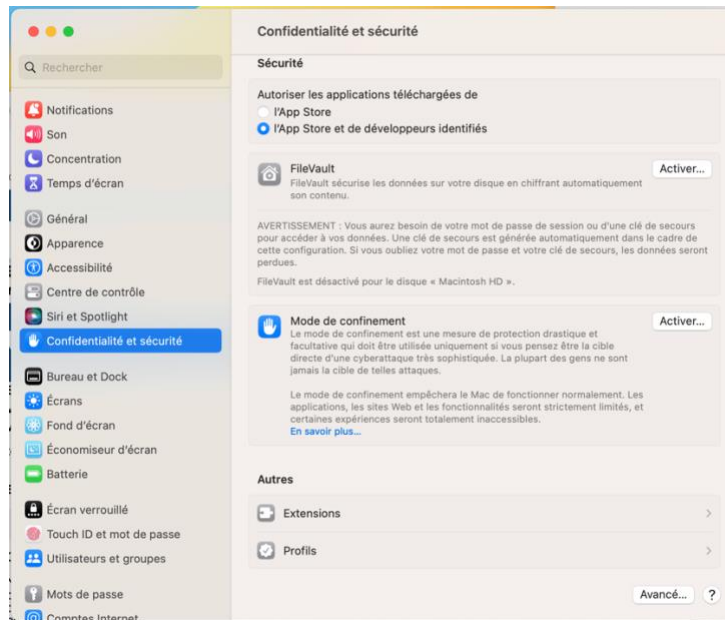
Rechercher

Notifications
Son
Concentration
Temps d'écran

Général
Apparence
Accessibilité
Centre de contrôle
Siri et Spotlight
Confidentialité et sécurité

Bureau et Dock
Écrans
Fond d'écran
Économiseur d'écran
Batterie

Écran verrouillé
Touch ID et mot de passe
Utilisateurs et groupes

Mots de passe
Comptes Internet

Confidentialité et sécurité

Sécurité

Autoriser les applications téléchargées de
l'App Store
l'App Store et de développeurs identifiés

FileVault
FileVault sécurise les données sur votre disque en chiffrant automatiquement son contenu.
Activer...

AVERTISSEMENT : Vous aurez besoin de votre mot de passe de session ou d'une clé de secours pour accéder à vos données. Une clé de secours est générée automatiquement dans le cadre de cette configuration. Si vous oubliez votre mot de passe et votre clé de secours, les données seront perdues.

FileVault est désactivé pour le disque « Macintosh HD ».

Mode de confinement
Le mode de confinement est une mesure de protection drastique et facultative qui doit être utilisée uniquement si vous pensez être la cible directe d'une cyberattaque très sophistiquée. La plupart des gens ne sont jamais la cible de telles attaques.
Activer...

Le mode de confinement empêchera le Mac de fonctionner normalement. Les applications, les sites Web et les fonctionnalités seront strictement limités, et certaines expériences seront totalement inaccessibles.
En savoir plus...

Autres

Extensions

Profils

Avancé...
?